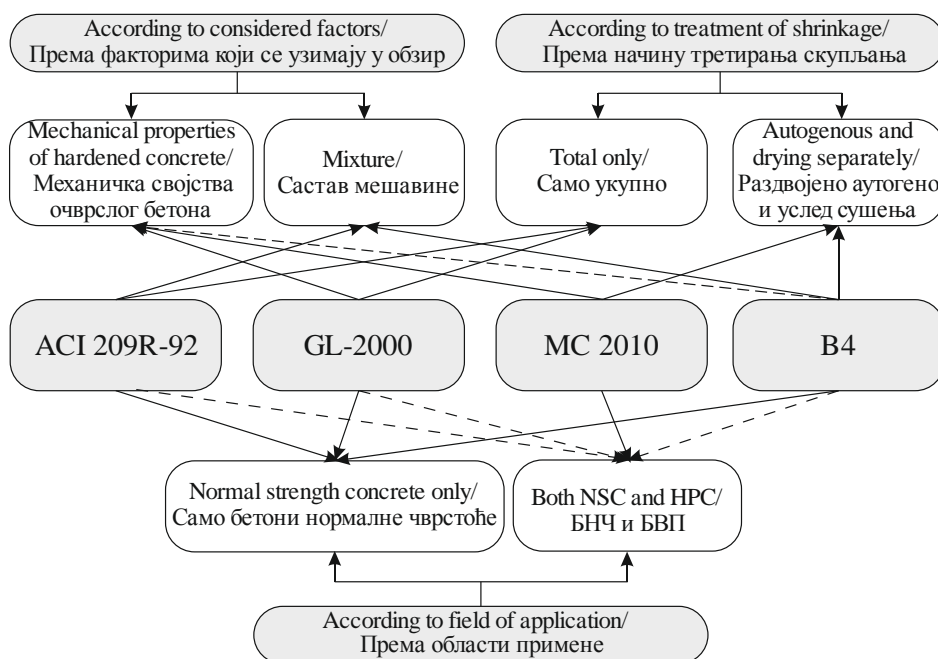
According to considered factors/
Према факторима који се узимају у обзир

According to treatment of shrinkage/
Према начину третирања скупљања

Mechanical properties of hardened concrete/
Механичка својства очврслог бетона

Mixture/
Састав мешавине

Total only/
Само укупно

Autogenous and drying separately/
Раздвојено аутогено и услед сушења

ACI 209R-92

GL-2000

MC 2010

B4

Normal strength concrete only/
Само бетони нормалне чврстоће

Both NSC and HPC/
БНЧ и БВП

According to field of application/
Према области примене